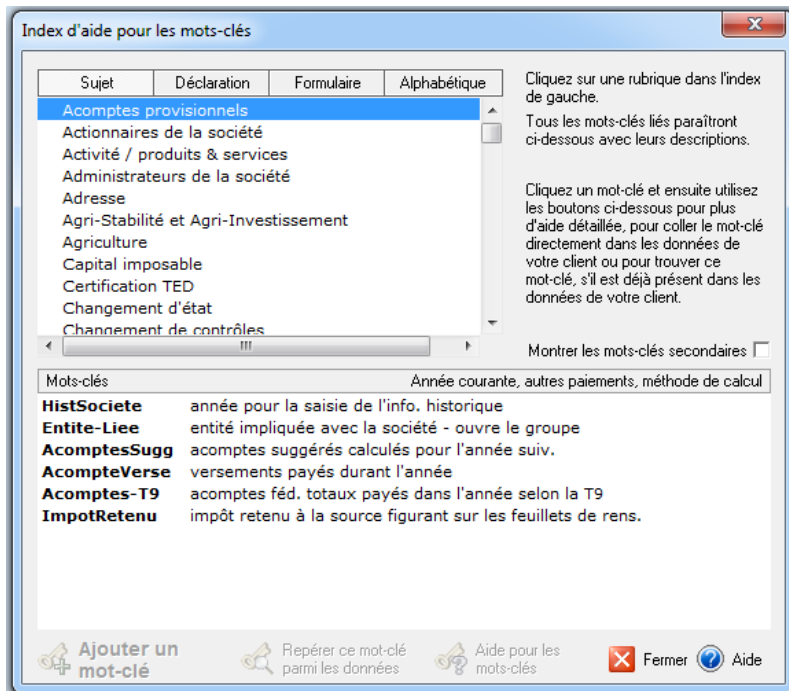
Index d'aide pour les mots-clés

| Sujet | Déclaration | Formulaire | Alphabétique |
|---|---|---|---|

Acomptes provisionnels
Actionnaires de la société
Activité / produits & services
Administrateurs de la société
Adresse
Agri-Stabilité et Agri-Investissement
Agriculture
Capital imposable
Certification TED
Changement d'état
Changement de contrôles

Cliquez sur une rubrique dans l'index de gauche.

Tous les mots-clés liés paraîtront ci-dessous avec leurs descriptions.

Cliquez un mot-clé et ensuite utilisez les boutons ci-dessous pour plus d'aide détaillée, pour coller le mot-clé directement dans les données de votre client ou pour trouver ce mot-clé, s'il est déjà présent dans les données de votre client.

Montrer les mots-clés secondaires

Mots-clés
Année courante, autres paiements, méthode de calcul

| | |
|---|---|
| **HistSociete** | année pour la saisie de l'info. historique |
| **Entite-Liee** | entité impliquée avec la société - ouvre le groupe |
| **AcomptesSugg** | acomptes suggérés calculés pour l'année suiv. |
| **AcompteVerse** | versements payés durant l'année |
| **Acomptes-T9** | acomptes féd. totaux payés dans l'année selon la T9 |
| **ImpotRetenu** | impôt retenu à la source figurant sur les feuillets de rens. |

Ajouter un mot-clé
Repérer ce mot-clé parmi les données
Aide pour les mots-clés
Fermer
Aide